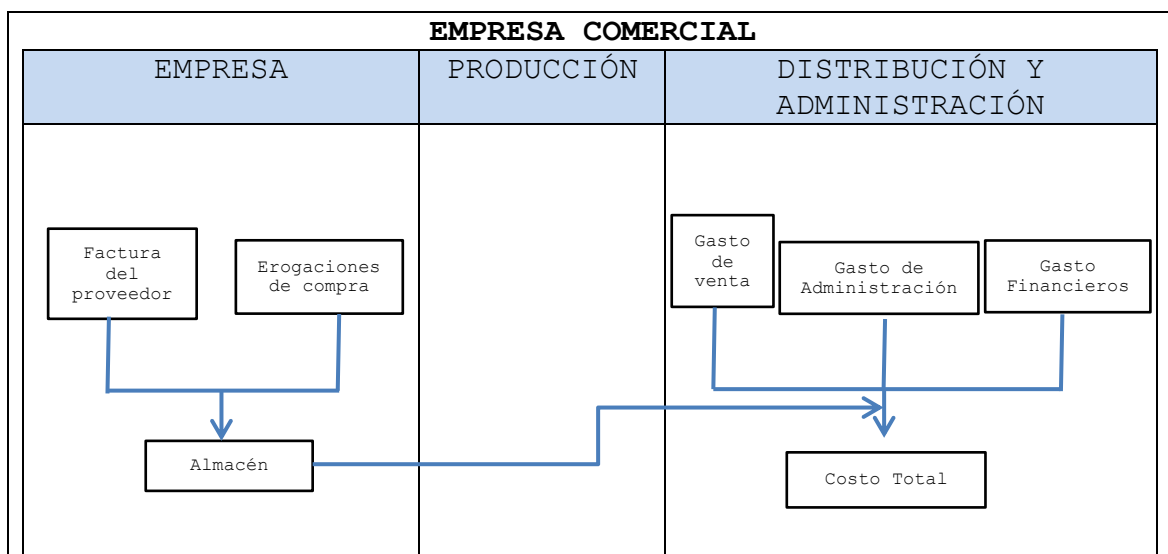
EMPRESA COMERCIAL

| EMPRESA | PRODUCCIÓN | DISTRIBUCIÓN Y ADMINISTRACIÓN |
|---|---|---|
| Factura del proveedor; Erogaciones de compra; Almacén | | Gasto de venta; Gasto de Administración; Gasto Financieros; Costo Total |